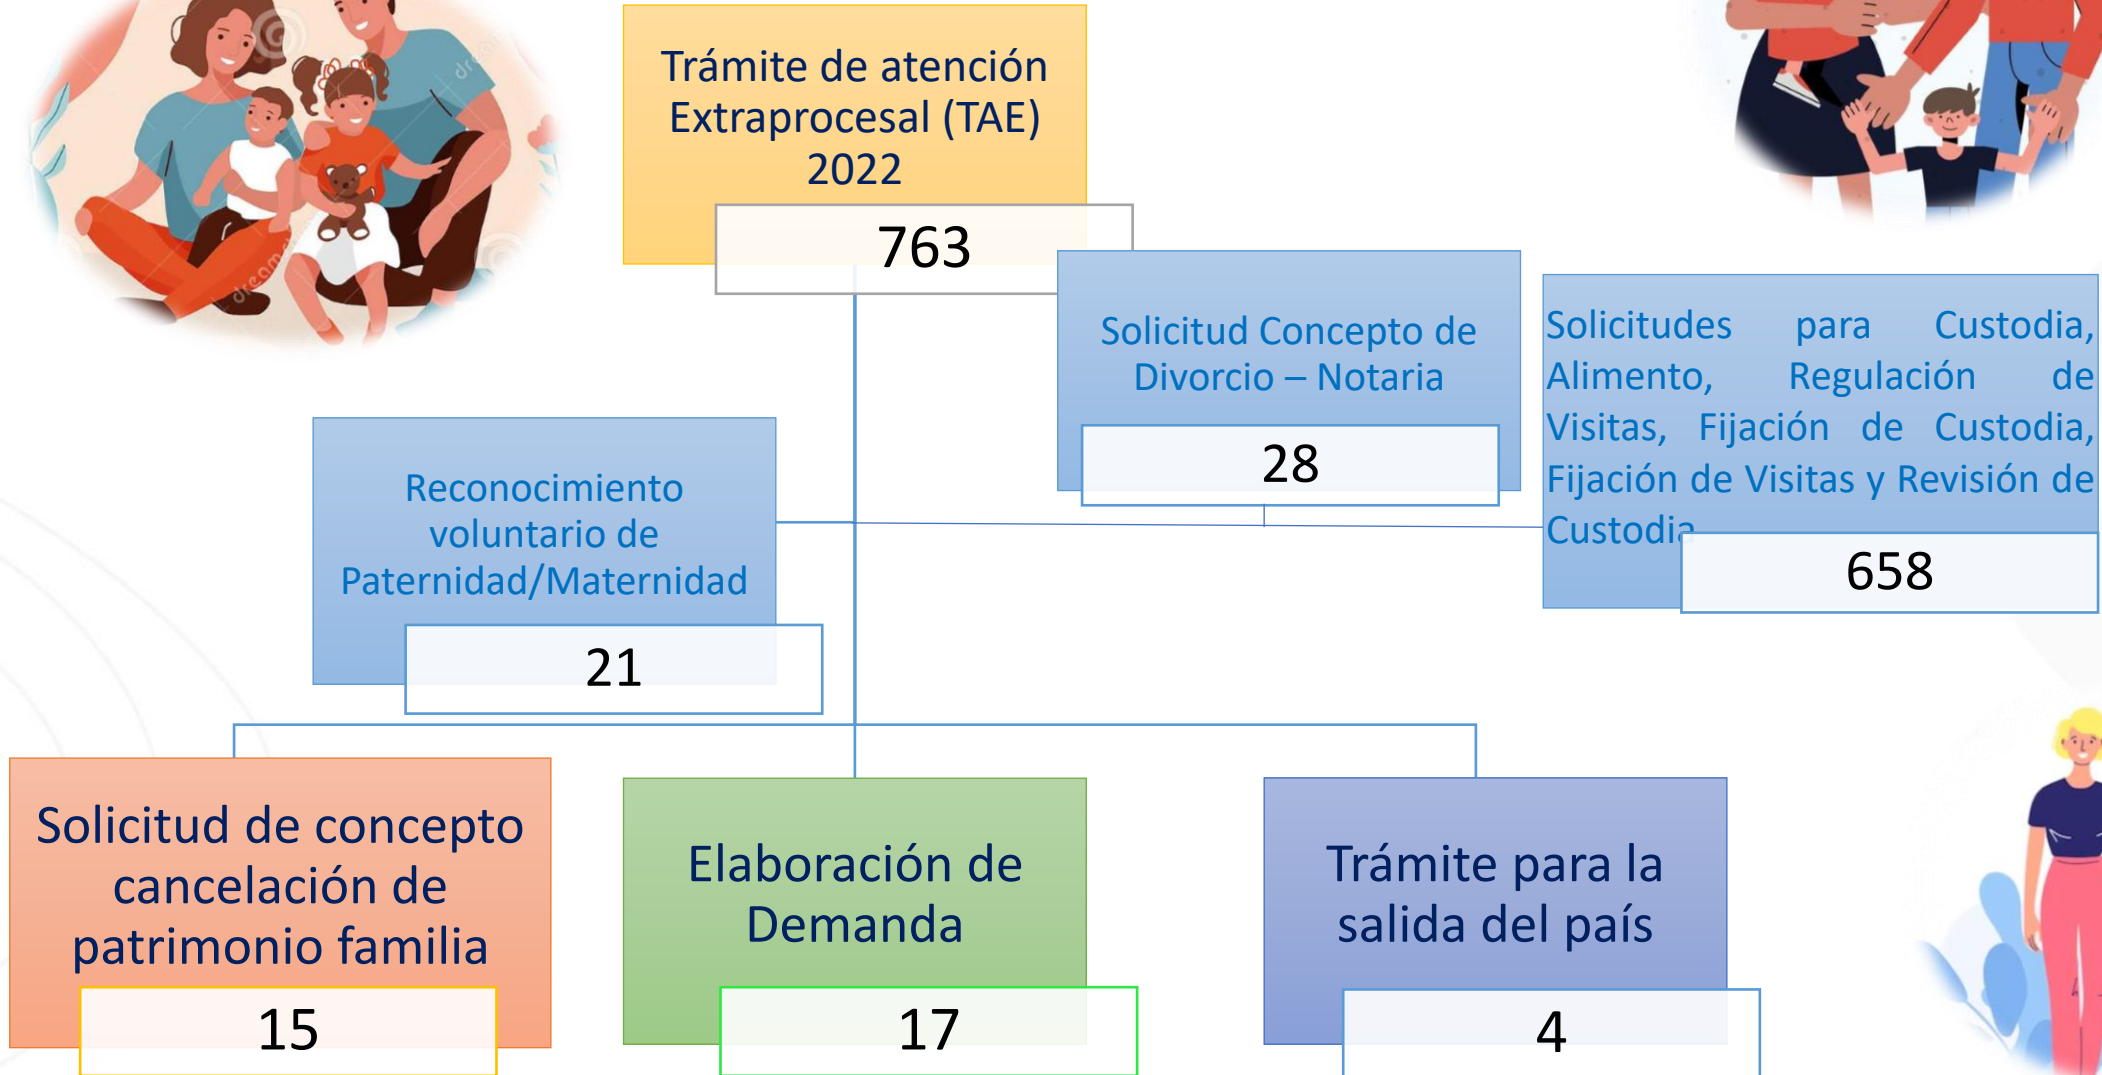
Trámite de atención Extraprocesal (TAE) 2022

763

Solicitud Concepto de Divorcio – Notaria

28

Solicitudes para Custodia, Alimento, Regulación de Visitas, Fijación de Custodia, Fijación de Visitas y Revisión de Custodia

658

Reconocimiento voluntario de Paternidad/Maternidad

21

Solicitud de concepto cancelación de patrimonio familia

15

Elaboración de Demanda

17

Trámite para la salida del país

4